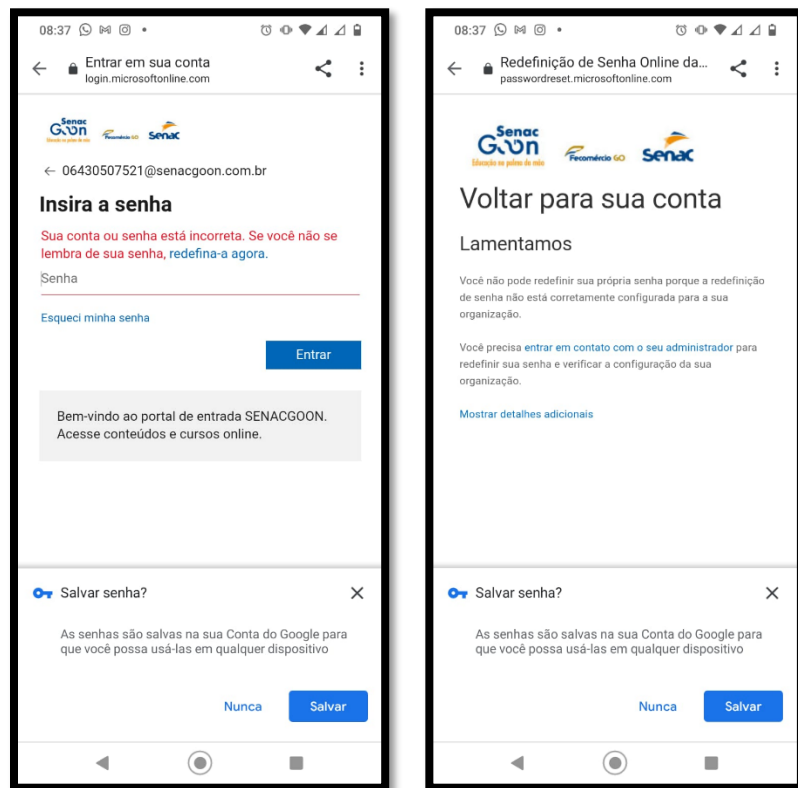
08:37

Entrar em sua conta
login.microsoftonline.com

Senac GOON Fecomércio GO Senac

← 06430507521@senacgoon.com.br

Insira a senha

Sua conta ou senha está incorreta. Se você não se lembra de sua senha, redefina-a agora.

Senha

Esqueci minha senha

Entrar

Bem-vindo ao portal de entrada SENACGOON. Acesse conteúdos e cursos online.

Salvar senha?

As senhas são salvas na sua Conta do Google para que você possa usá-las em qualquer dispositivo

Nunca Salvar

08:37

Redefinição de Senha Online da...
passwordreset.microsoftonline.com

Senac GOON Educação no palmo da mão Fecomércio GO Senac

Voltar para sua conta

Lamentamos

Você não pode redefinir sua própria senha porque a redefinição de senha não está corretamente configurada para a sua organização.

Você precisa entrar em contato com o seu administrador para redefinir sua senha e verificar a configuração da sua organização.

Mostrar detalhes adicionais

Salvar senha?

As senhas são salvas na sua Conta do Google para que você possa usá-las em qualquer dispositivo

Nunca Salvar